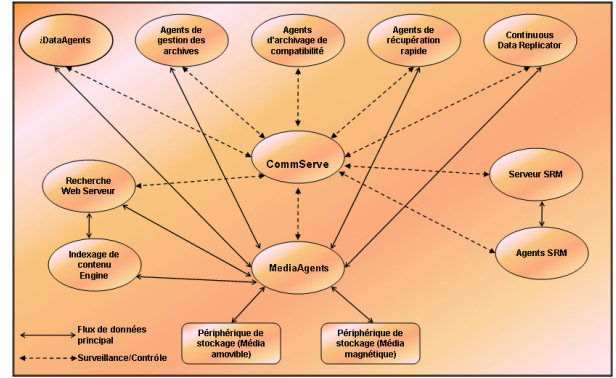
iDataAgents

Agents de gestion des archives

Agents d'archivage de compatibilité

Agents de récupération rapide

Continuous Data Replicator

CommServe

Recherche Web Serveur

Serveur SRM

Indexage de contenu Engine

MediaAgents

Agents SRM

Flux de données principal

Surveillance/Contrôle

Périphérique de stockage (Média amovible)

Périphérique de stockage (Média magnétique)